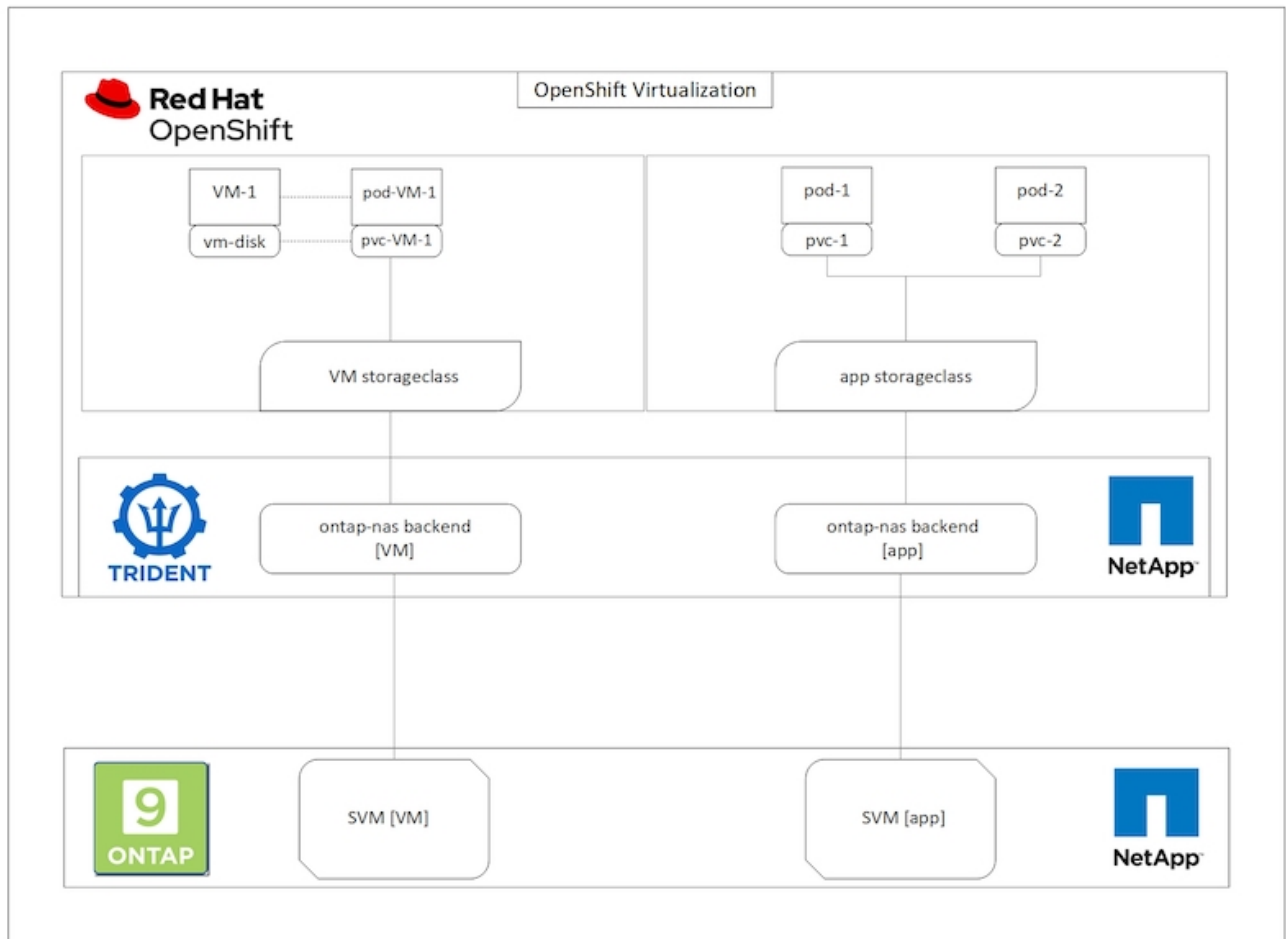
Red Hat
OpenShift

OpenShift Virtualization

VM-1
vm-disk
pod-VM-1
pvc-VM-1

VM storageclass

pod-1
pvc-1
pod-2
pvc-2

app storageclass

TRIDENT

ontap-nas backend
[VM]

ontap-nas backend
[app]

NetApp

9
ONTAP

SVM [VM]

SVM [app]

NetApp